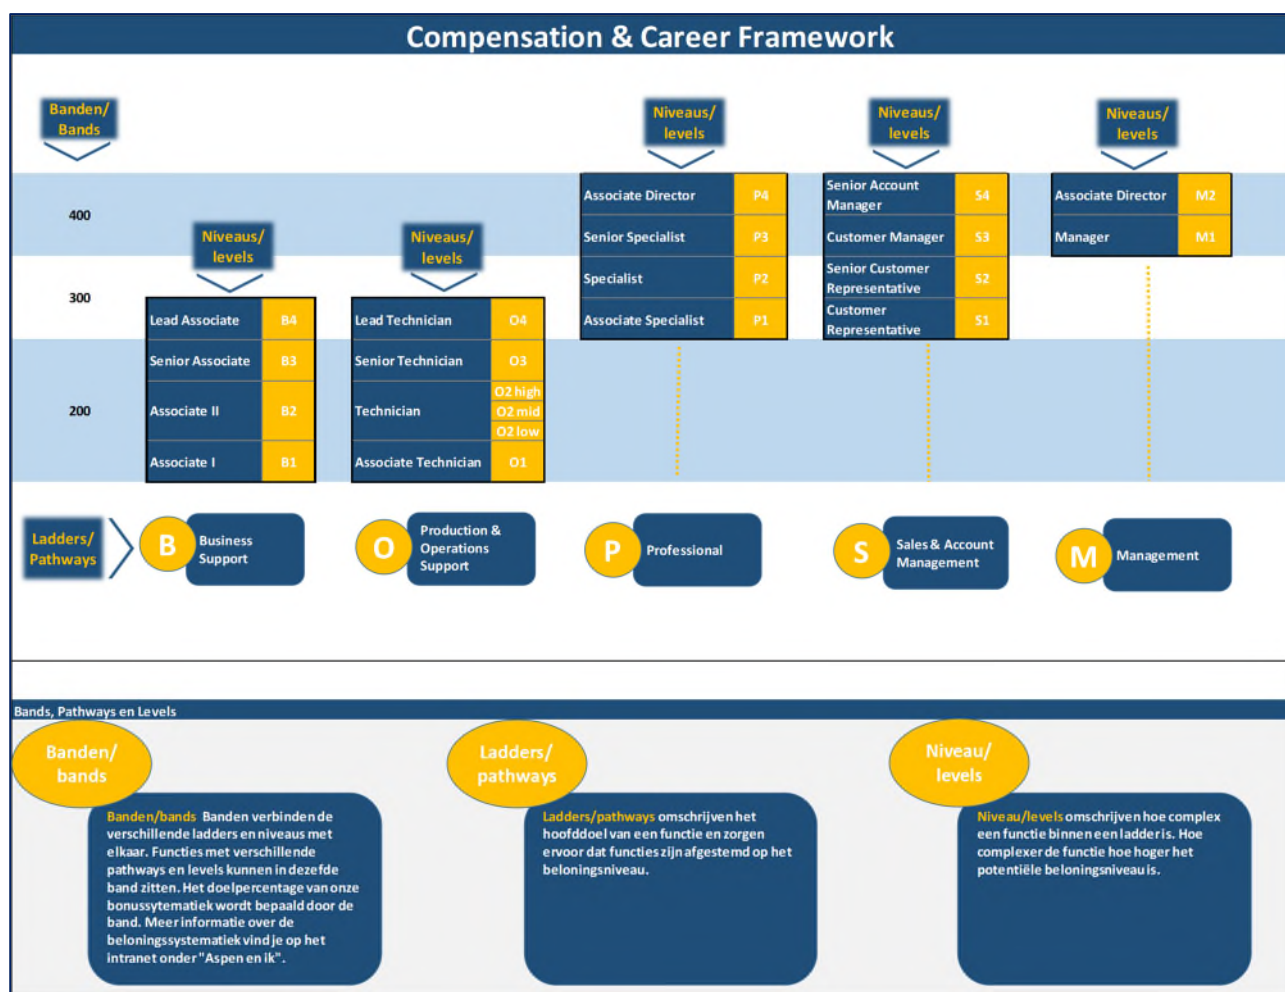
Compensation & Career Framework

Banden/ Bands

Niveaus/ levels

Niveaus/ levels

Niveaus/ levels

400

| Associate Director | P4 |
|---|---|
| Senior Specialist | P3 |
| Specialist | P2 |
| Associate Specialist | P1 |

| Senior Account Manager | S4 |
|---|---|
| Customer Manager | S3 |
| Senior Customer Representative | S2 |
| Customer Representative | S1 |

| Associate Director | M2 |
|---|---|
| Manager | M1 |

Niveaus/ levels

Niveaus/ levels

300

200

| Lead Associate | B4 |
|---|---|
| Senior Associate | B3 |
| Associate II | B2 |
| Associate I | B1 |

| Lead Technician | O4 |
|---|---|
| Senior Technician | O3 |
| Technician | O2 high, O2 mid, O2 low |
| Associate Technician | O1 |

Ladders/ Pathways

B Business Support

O Production & Operations Support

P Professional

S Sales & Account Management

M Management

Bands, Pathways en Levels

Banden/ bands

Banden/bands Banden verbinden de verschillende ladders en niveaus met elkaar. Functies met verschillende pathways en levels kunnen in dezefde band zitten. Het doelpercentage van onze bonussytematiek wordt bepaald door de band. Meer informatie over de beloningssystematiek vind je op het intranet onder "Aspen en ik".

Ladders/ pathways

Ladders/pathways omschrijven het hoofddoel van een functie en zorgen ervoor dat functies zijn afgestemd op het beloningsniveau.

Niveau/ levels

Niveau/levels omschrijven hoe complex een functie binnen een ladder is. Hoe complexer de functie hoe hoger het potentiële beloningsniveau is.